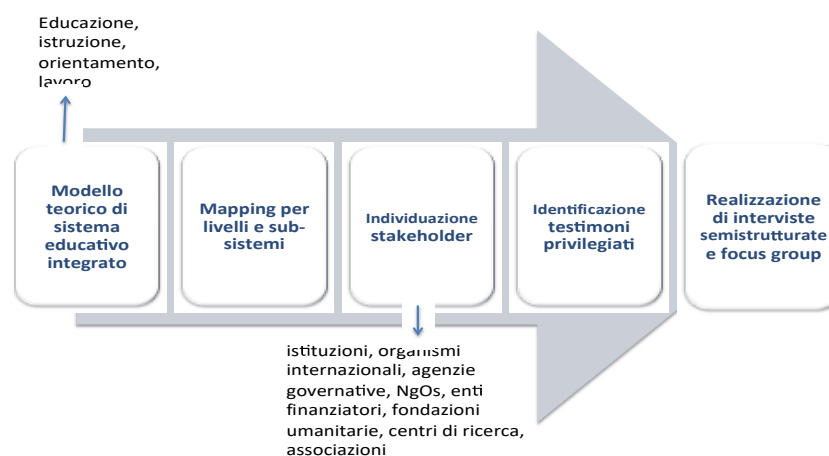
Educazione, istruzione, orientamento, lavoro

Modello teorico di sistema educativo integrato

Mapping per livelli e sub-sistemi

Individuazione stakeholder

Identificazione testimoni privilegiati

Realizzazione di interviste semistrutturate e focus group

istituzioni, organismi internazionali, agenzie governative, NgOs, enti finanziatori, fondazioni umanitarie, centri di ricerca, associazioni